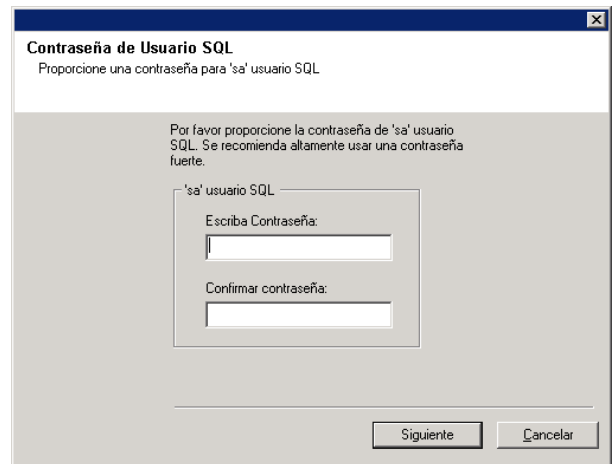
Contraseña de Usuario SQL
Proporcione una contraseña para 'sa' usuario SQL

Por favor proporcione la contraseña de 'sa' usuario SQL. Se recomienda altamente usar una contraseña fuerte.

'sa' usuario SQL

Escriba Contraseña:

Confirmar contraseña:

Siguiente

Cancelar